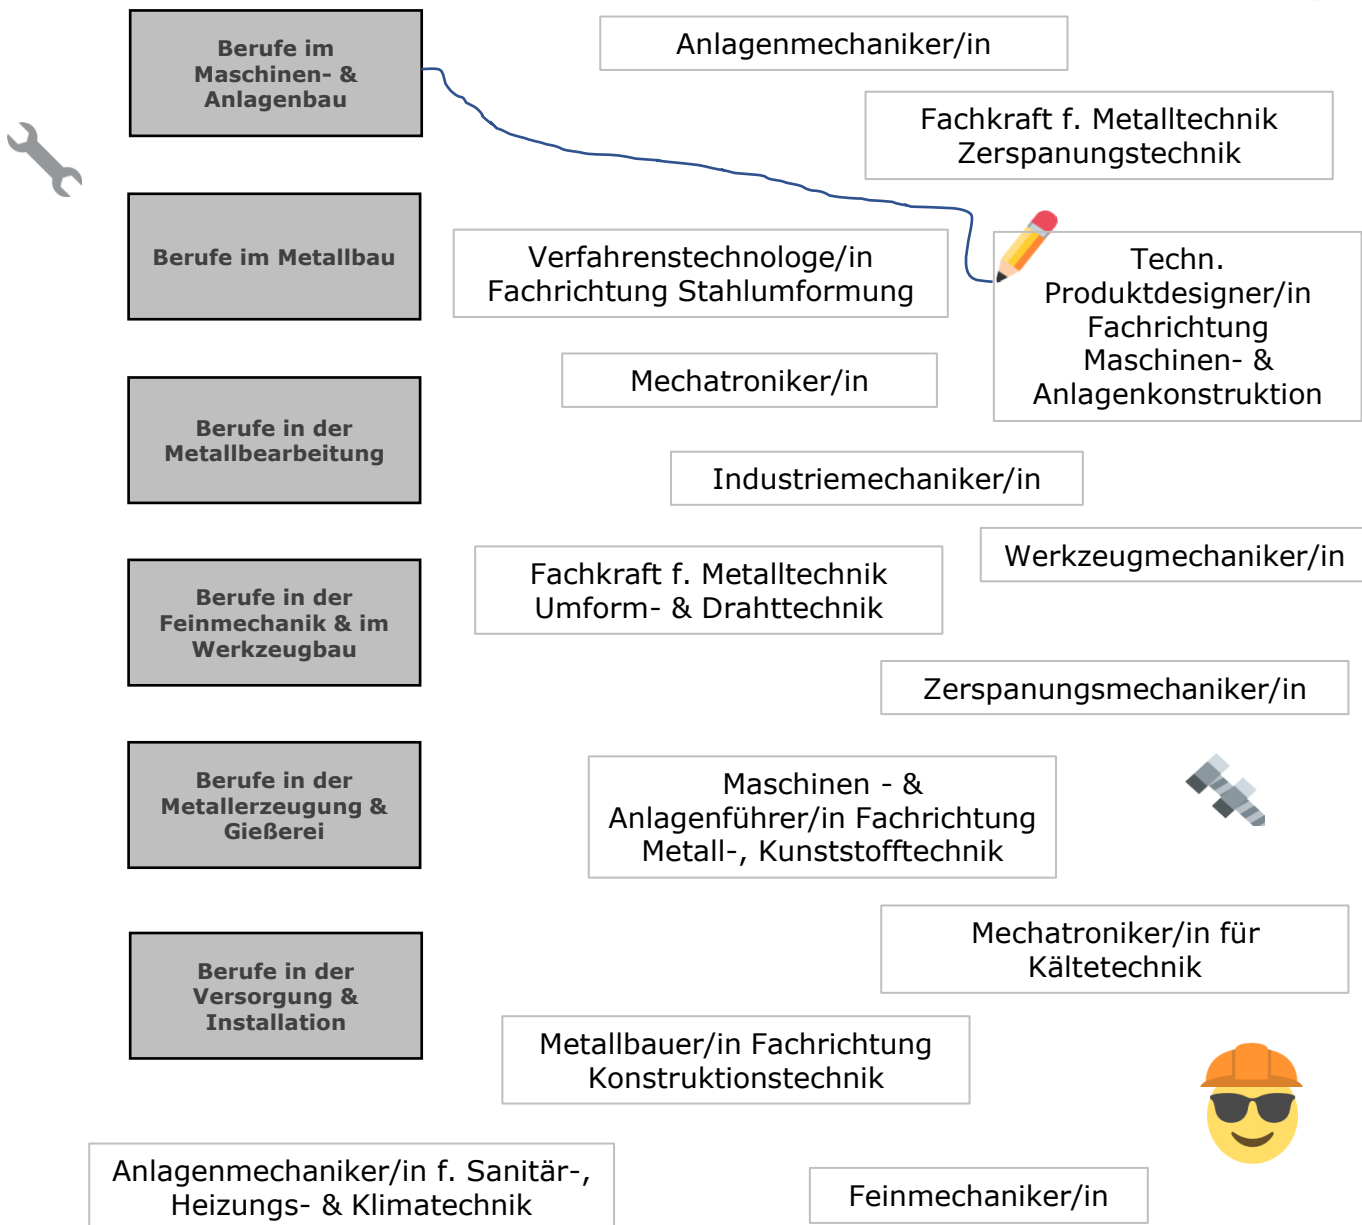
Berufe im Maschinen- & Anlagenbau

Anlagenmechaniker/in

Fachkraft f. Metalltechnik Zerspanungstechnik

Berufe im Metallbau

Verfahrenstechnologe/in Fachrichtung Stahlumformung

Techn. Produktdesigner/in Fachrichtung Maschinen- & Anlagenkonstruktion

Mechatroniker/in

Berufe in der Metallbearbeitung

Industriemechaniker/in

Werkzeugmechaniker/in

Berufe in der Feinmechanik & im Werkzeugbau

Fachkraft f. Metalltechnik Umform- & Drahttechnik

Zerspanungsmechaniker/in

Berufe in der Metallerzeugung & Gießerei

Maschinen - & Anlagenführer/in Fachrichtung Metall-, Kunststofftechnik

Mechatroniker/in für Kältetechnik

Berufe in der Versorgung & Installation

Metallbauer/in Fachrichtung Konstruktionstechnik

Anlagenmechaniker/in f. Sanitär-, Heizungs- & Klimatechnik

Feinmechaniker/in